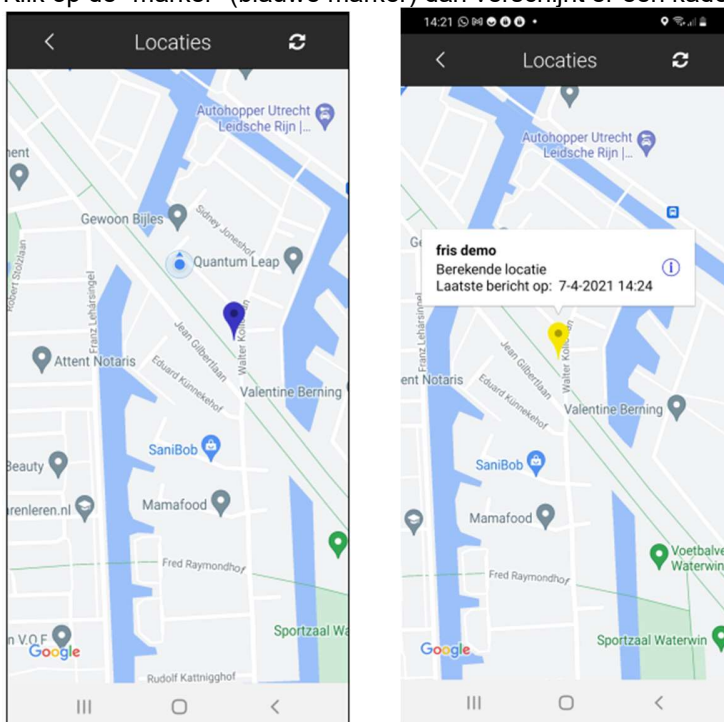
Klik op de "marker" (blauwe marker) dan verschijnt er een kaar

Locaties

Autohopper Utrecht Leidsche Rijn |...
hent
Gewoon Bijles
Sidney Joneshof
Quantum Leap
Robert Stolzlaan
Franz Leharsingel
Jean Gilbertlaan
Walter Kollo
Attent Notaris
Eduard Kunnekehof
Valentine Berning
SaniBob
Beauty
arenleren.nl
Mamafood
Fred Raymondhof
n V.O.F
Google
Sportzaal Wa
Rudolf Kattnigghof

14:21

Locaties

Autohopper Utrecht Leidsche Rijn |...
fris demo
Berekende locatie
Laatste bericht op: 7-4-2021 14:24
Franz Leharsingel
Jean Gilbertlaan
Walter Kollo
ent Notaris
Eduard Kunnekehof
Valentine Berning
SaniBob
Mamafood
Voetbalve Waterwin
Fred Raymondhof
Google
Sportzaal Waterwin